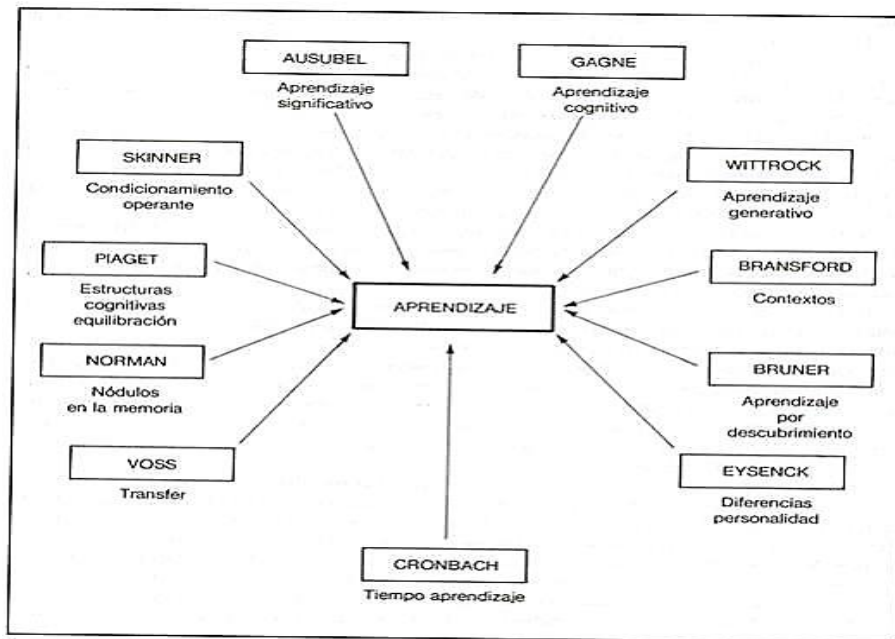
AUSUBEL
Aprendizaje significativo

GAGNE
Aprendizaje cognitivo

SKINNER
Condicionamiento operante

WITTROCK
Aprendizaje generativo

PIAGET
Estructuras cognitivas equilibración

APRENDIZAJE

BRANSFORD
Contextos

NORMAN
Nódulos en la memoria

BRUNER
Aprendizaje por descubrimiento

VOSS
Transfer

EYSENCK
Diferencias personalidad

CRONBACH
Tiempo aprendizaje